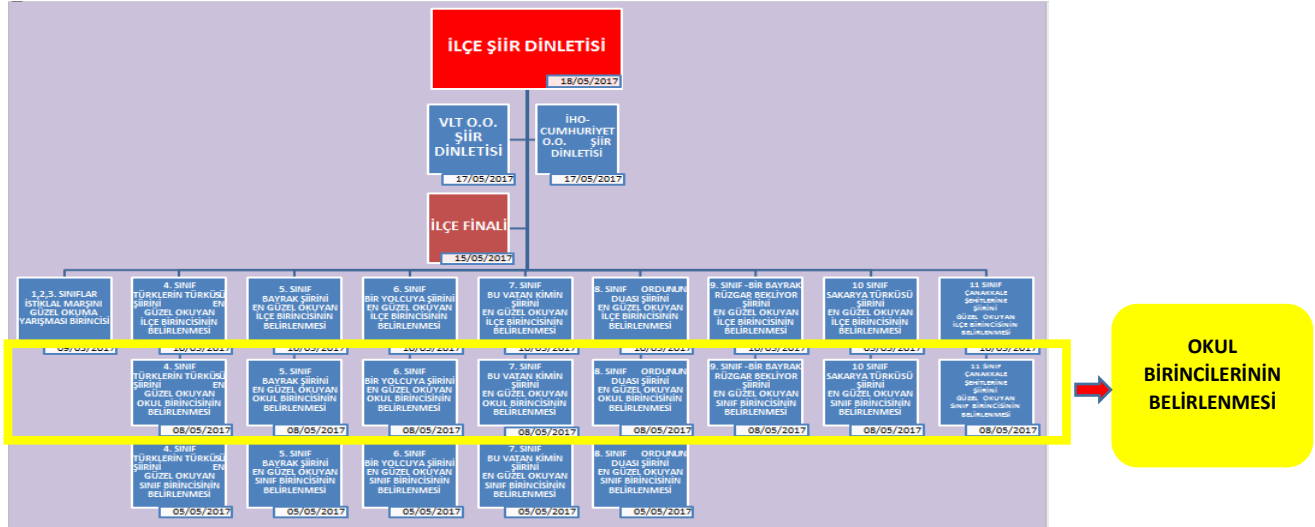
İLÇE ŞİİR DİNLETİSİ
18/05/2017

VLT O.O. ŞİİR DİNLETİSİ
17/05/2017

İHO-CUMHURİYET O.O. ŞİİR DİNLETİSİ
17/05/2017

İLÇE FİNALİ
15/05/2017

1,2,3. SINIFLAR İSTİKLAL MARŞINI GÜZEL OKUMA YARIŞMASI BİRİNCİSİ
09/05/2017

4. SINIF TÜRKLERİN TÜRKÜSÜ ŞİİRİNİ EN GÜZEL OKUYAN İLÇE BİRİNCİSİNİN BELİRLENMESİ
10/05/2017

5. SINIF BAYRAK ŞİİRİNİ EN GÜZEL OKUYAN İLÇE BİRİNCİSİNİN BELİRLENMESİ
10/05/2017

6. SINIF BİR YOLCUYA ŞİİRİNİ EN GÜZEL OKUYAN İLÇE BİRİNCİSİNİN BELİRLENMESİ
10/05/2017

7. SINIF BU VATAN KİMİN ŞİİRİNİ EN GÜZEL OKUYAN İLÇE BİRİNCİSİNİN BELİRLENMESİ
10/05/2017

8. SINIF ORDUNUN DUASI ŞİİRİNİ EN GÜZEL OKUYAN İLÇE BİRİNCİSİNİN BELİRLENMESİ
10/05/2017

9. SINIF -BİR BAYRAK RÜZGAR BEKLİYOR ŞİİRİNİ EN GÜZEL OKUYAN İLÇE BİRİNCİSİNİN BELİRLENMESİ
10/05/2017

10 SINIF SAKARYA TÜRKÜSÜ ŞİİRİNİ EN GÜZEL OKUYAN İLÇE BİRİNCİSİNİN BELİRLENMESİ
09/05/2017

11 SINIF ÇANAKKALE ŞEHİTLERİNE ŞİİRİNİ GÜZEL OKUYAN İLÇE BİRİNCİSİNİN BELİRLENMESİ
10/05/2017

4. SINIF TÜRKLERİN TÜRKÜSÜ ŞİİRİNİ EN GÜZEL OKUYAN OKUL BİRİNCİSİNİN BELİRLENMESİ
08/05/2017

5. SINIF BAYRAK ŞİİRİNİ EN GÜZEL OKUYAN OKUL BİRİNCİSİNİN BELİRLENMESİ
08/05/2017

6. SINIF BİR YOLCUYA ŞİİRİNİ EN GÜZEL OKUYAN OKUL BİRİNCİSİNİN BELİRLENMESİ
08/05/2017

7. SINIF BU VATAN KİMİN ŞİİRİNİ EN GÜZEL OKUYAN OKUL BİRİNCİSİNİN BELİRLENMESİ
08/05/2017

8. SINIF ORDUNUN DUASI ŞİİRİNİ EN GÜZEL OKUYAN OKUL BİRİNCİSİNİN BELİRLENMESİ
08/05/2017

9. SINIF -BİR BAYRAK RÜZGAR BEKLİYOR ŞİİRİNİ EN GÜZEL OKUYAN SINIF BİRİNCİSİNİN BELİRLENMESİ
08/05/2017

10 SINIF SAKARYA TÜRKÜSÜ ŞİİRİNİ EN GÜZEL OKUYAN SINIF BİRİNCİSİNİN BELİRLENMESİ
08/05/2017

11 SINIF ÇANAKKALE ŞEHİTLERİNE ŞİİRİNİ GÜZEL OKUYAN SINIF BİRİNCİSİNİN BELİRLENMESİ
08/05/2017

4. SINIF TÜRKLERİN TÜRKÜSÜ ŞİİRİNİ EN GÜZEL OKUYAN SINIF BİRİNCİSİNİN BELİRLENMESİ
05/05/2017

5. SINIF BAYRAK ŞİİRİNİ EN GÜZEL OKUYAN SINIF BİRİNCİSİNİN BELİRLENMESİ
05/05/2017

6. SINIF BİR YOLCUYA ŞİİRİNİ EN GÜZEL OKUYAN SINIF BİRİNCİSİNİN BELİRLENMESİ
05/05/2017

7. SINIF BU VATAN KİMİN ŞİİRİNİ EN GÜZEL OKUYAN SINIF BİRİNCİSİNİN BELİRLENMESİ
05/05/2017

8. SINIF ORDUNUN DUASI ŞİİRİNİ EN GÜZEL OKUYAN SINIF BİRİNCİSİNİN BELİRLENMESİ
05/05/2017

OKUL BİRİNCİLERİNİN BELİRLENMESİ